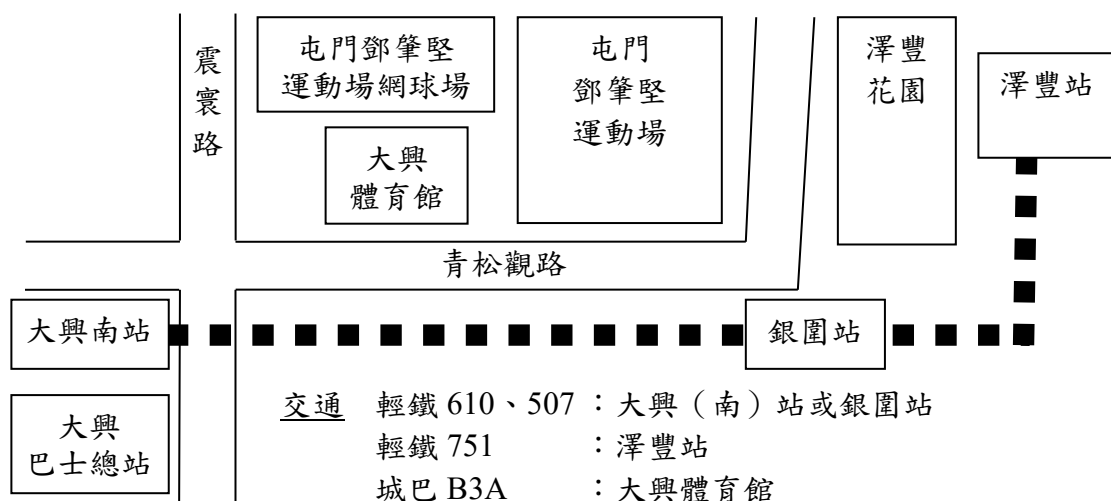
震寰路

屯門鄧肇堅運動場網球場

屯門鄧肇堅運動場

澤豐花園

澤豐站

大興體育館

青松觀路

大興南站

銀圍站

大興巴士總站

交通　輕鐵 610、507：大興（南）站或銀圍站
輕鐵 751　　　：澤豐站
城巴 B3A　　　：大興體育館